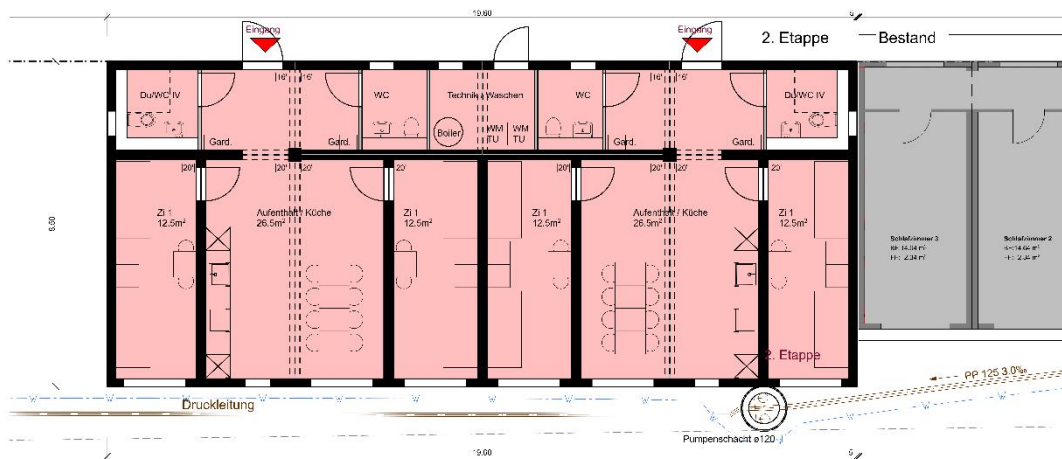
19.60

Eingang

Eingang

2. Etappe

Bestand

Du/WC IV

16'

16'

WC

Technik / Waschen

WC

16'

16'

Du/WC IV

Boiler

WM TU

WM TU

Gard.

Gard.

Gard.

Gard.

20'

20'

20'

20'

20'

20'

20'

20'

Zi 1 12.5m²

Aufenthalt / Küche 26.5m²

Zi 1 12.5m²

Zi 1 12.5m²

Aufenthalt / Küche 26.5m²

Zi 1 12.5m²

6.60

Schlafzimmer 3 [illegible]

Schlafzimmer 2 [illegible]

2. Etappe

PP 125 3.0‰

Druckleitung

Pumpenschacht ø120

19.60